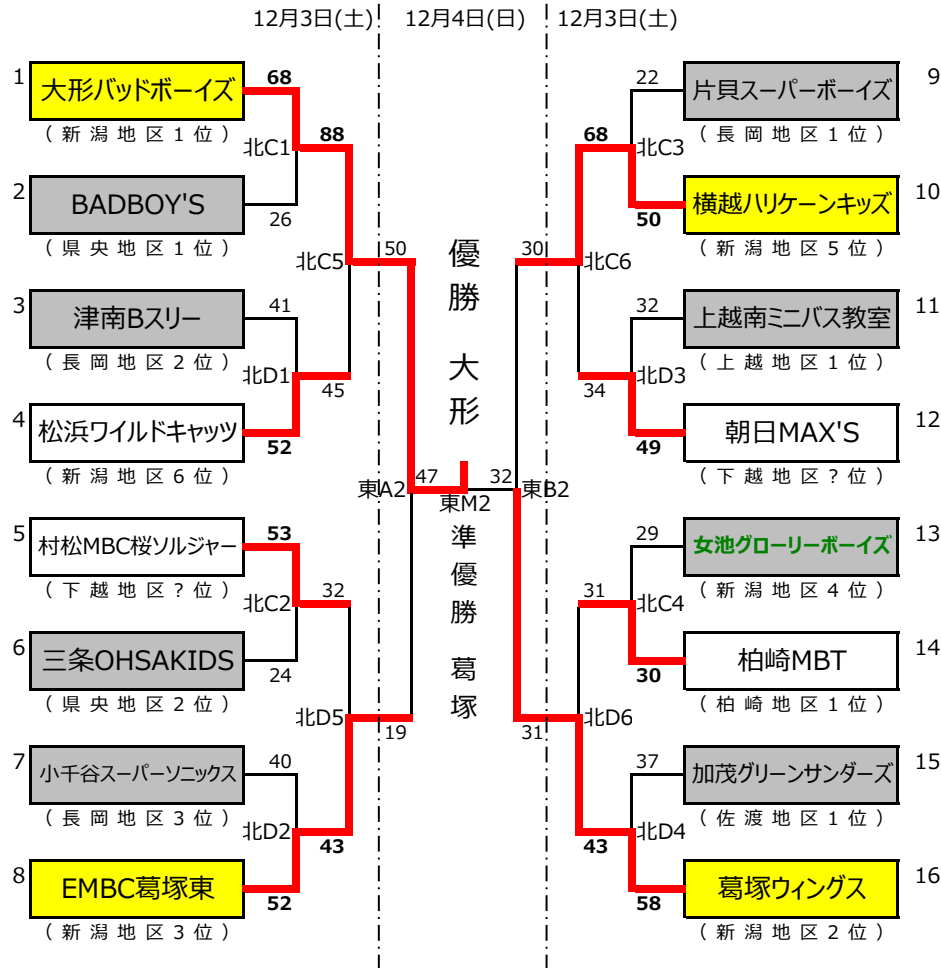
12月3日(土)　12月4日(日)　12月3日(土)

1 大形バッドボーイズ （新潟地区１位） 68
北C1 88
2 BADBOY'S （県央地区１位） 26
北C5 50
3 津南Bスリー （長岡地区２位） 41
北D1 45
4 松浜ワイルドキャッツ （新潟地区６位） 52
東A2 47
5 村松MBC桜ソルジャー （下越地区？位） 53
北C2 32
6 三条OHSAKIDS （県央地区２位） 24
北D5 19
7 小千谷スーパーソニックス （長岡地区３位） 40
北D2 43
8 EMBC葛塚東 （新潟地区３位） 52

優勝 大形

東M2

準優勝 葛塚

9 片貝スーパーボーイズ （長岡地区１位） 22
北C3 68
10 横越ハリケーンキッズ （新潟地区５位） 50
北C6 30
11 上越南ミニバス教室 （上越地区１位） 32
北D3 34
12 朝日MAX'S （下越地区？位） 49
東B2 32
13 女池グローリーボーイズ （新潟地区４位） 29
北C4 31
14 柏崎MBT （柏崎地区１位） 30
北D6 31
15 加茂グリーンサンダーズ （佐渡地区１位） 37
北D4 43
16 葛塚ウィングス （新潟地区２位） 58